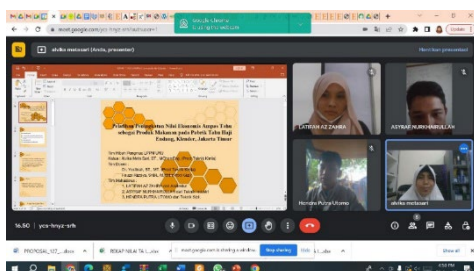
meet.google.com/ycs-hnyz-srh

alvika meisasari (Anda, presenter)

Hentikan presentasi

Pelatihan Peningkatan Nilai Ekonomis Ampas Tahu sebagai Produk Makanan pada Pabrik Tahu Haji Endang, Klender, Jakarta Timur

LATIFAH AZ ZAHRA

ASYRAF NURKHAIRULLAH

Hendra Putra Utomo

alvika meisasari

16.50 | ycs-hnyz-srh

meet.google.com is sharing a window.

Stop sharing

Hide

PROPOSAL_YCZ....docx

REKAP NILAI TA (...).xlsx

Show all